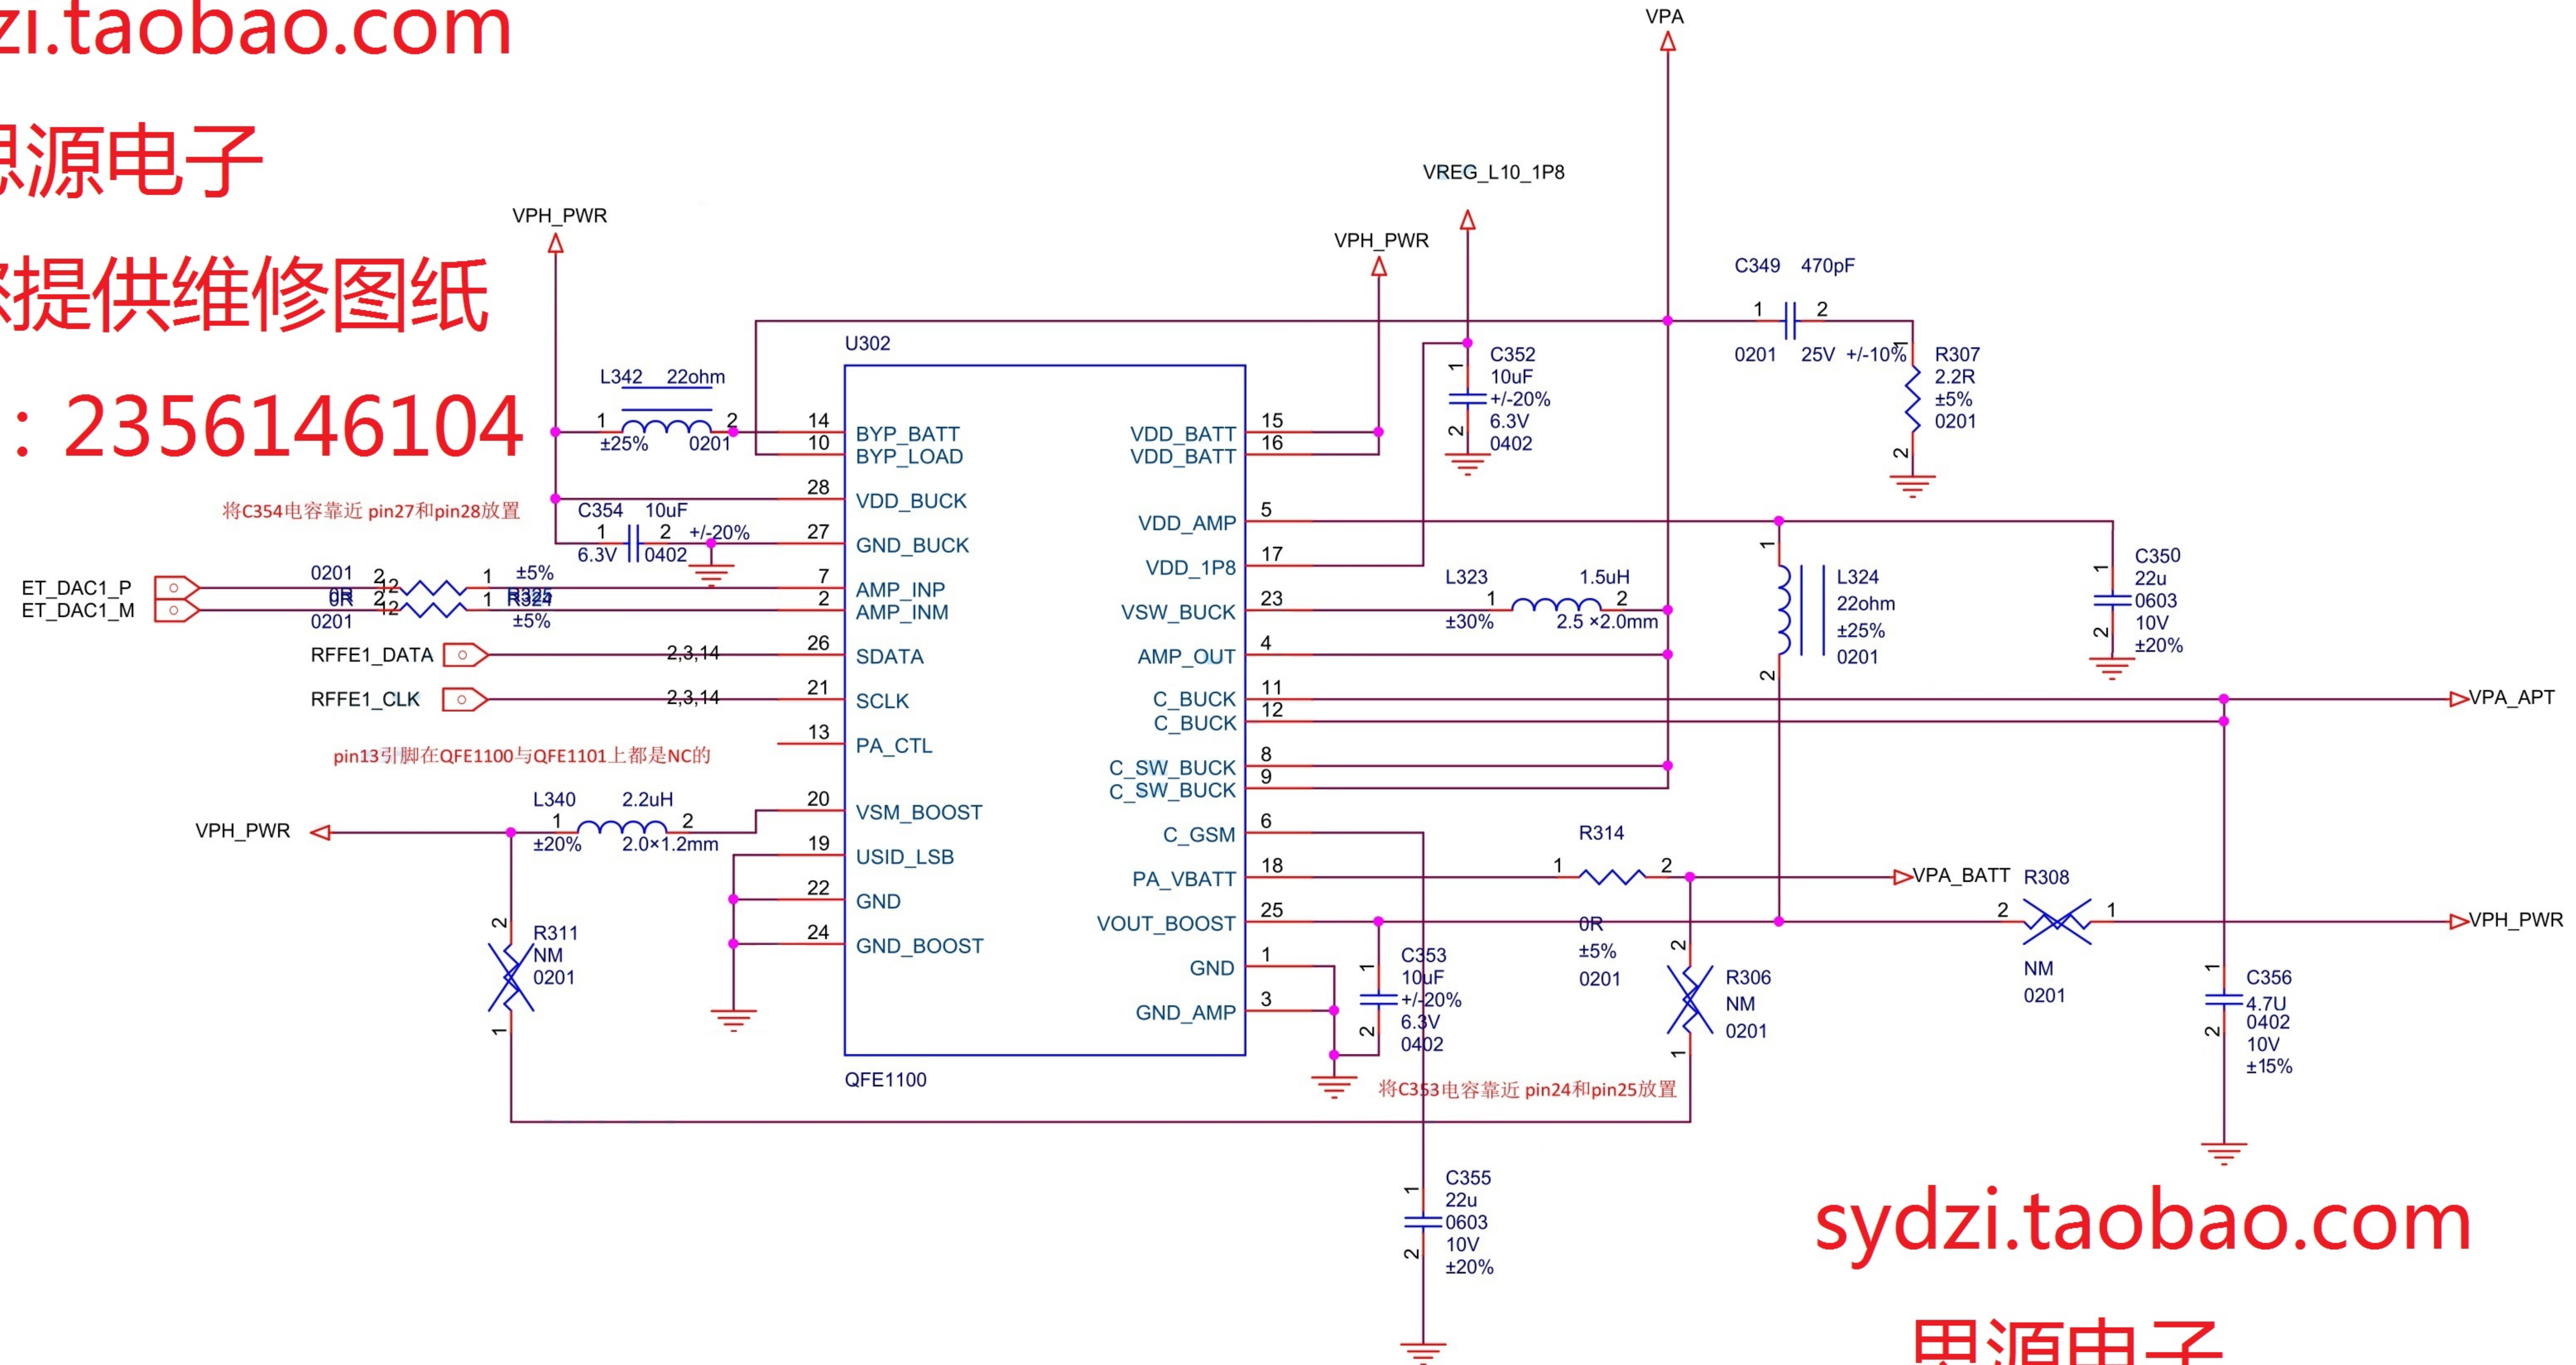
zi.taobao.com
思源电子
提供维修图纸
：2356146104

VPA
VREG_L10_1P8
VPH_PWR
VPH_PWR
C349 470pF
1 2
0201 25V +/-10%
U302
L342 22ohm
1 2
±25% 0201
14 BYP_BATT
10 BYP_LOAD
VDD_BATT 15
VDD_BATT 16
C352
10uF
+/-20%
6.3V
0402
R307
2.2R
±5%
0201
将C354电容靠近 pin27和pin28放置
C354 10uF
1 2 +/-20%
6.3V 0402
28 VDD_BUCK
27 GND_BUCK
VDD_AMP 5
VDD_1P8 17
ET_DAC1_P
ET_DAC1_M
0201 2 1 ±5%
0R R325
0R R324
0201 ±5%
7 AMP_INP
2 AMP_INM
VSW_BUCK 23
L323 1.5uH
1 2
±30% 2.5 ×2.0mm
L324
22ohm
±25%
0201
C350
22u
0603
10V
±20%
RFFE1_DATA 2,3,14 26 SDATA
RFFE1_CLK 2,3,14 21 SCLK
AMP_OUT 4
C_BUCK 11
C_BUCK 12
VPA_APT
13 PA_CTL
pin13引脚在QFE1100与QFE1101上都是NC的
C_SW_BUCK 8
C_SW_BUCK 9
L340 2.2uH
1 2
±20% 2.0×1.2mm
VPH_PWR
20 VSM_BOOST
19 USID_LSB
22 GND
24 GND_BOOST
C_GSM 6
PA_VBATT 18
VOUT_BOOST 25
GND 1
GND_AMP 3
R314
1 2
0R
±5%
0201
VPA_BATT
R308
2 1
VPH_PWR
NM
0201
R311
NM
0201
C353
10uF
+/-20%
6.3V
0402
R306
NM
0201
C356
4.7U
0402
10V
±15%
QFE1100
将C353电容靠近 pin24和pin25放置
C355
22u
0603
10V
±20%
sydzi.taobao.com
思源电子